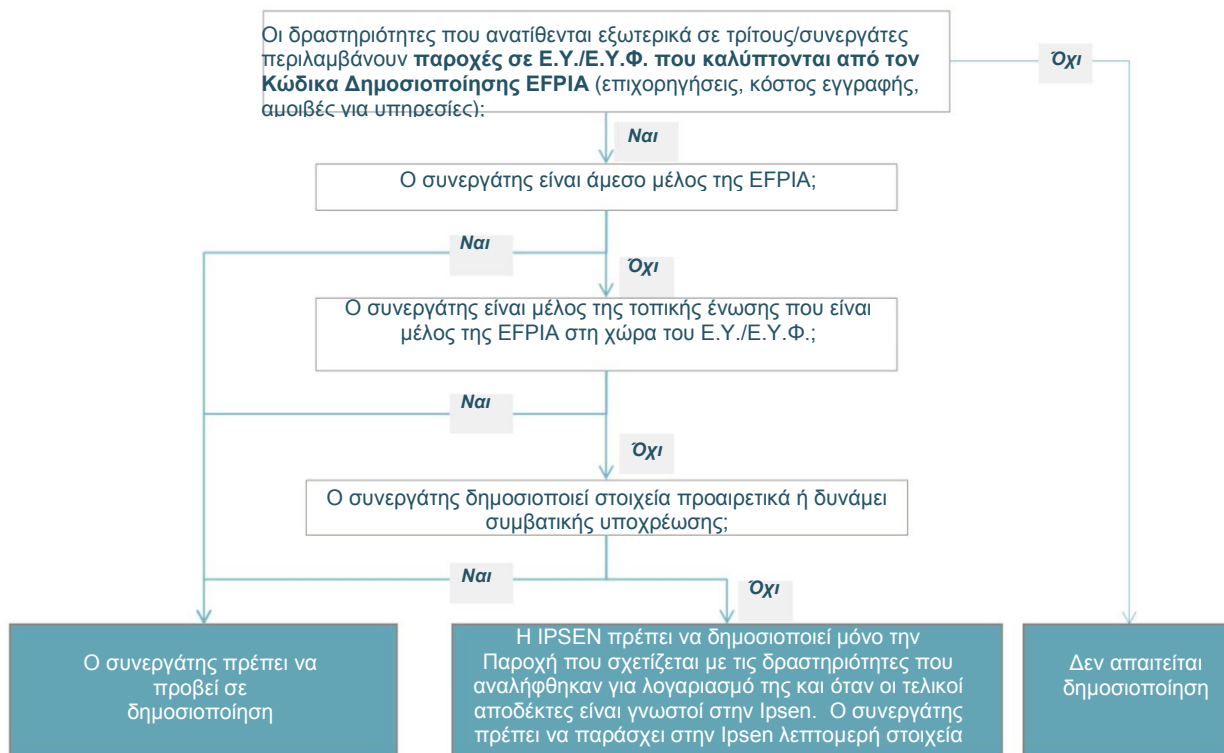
Οι δραστηριότητες που ανατίθενται εξωτερικά σε τρίτους/συνεργάτες περιλαμβάνουν **παροχές σε Ε.Υ./Ε.Υ.Φ. που καλύπτονται από τον Κώδικα Δημοσιοποίησης EFPIA** (επιχορηγήσεις, κόστος εγγραφής, αμοιβές για υπηρεσίες);

Όχι

Ναι

Ο συνεργάτης είναι άμεσο μέλος της EFPIA;

Ναι

Όχι

Ο συνεργάτης είναι μέλος της τοπικής ένωσης που είναι μέλος της EFPIA στη χώρα του Ε.Υ./Ε.Υ.Φ.;

Ναι

Όχι

Ο συνεργάτης δημοσιοποιεί στοιχεία προαιρετικά ή δυνάμει συμβατικής υποχρέωσης;

Ναι

Όχι

Ο συνεργάτης πρέπει να προβεί σε δημοσιοποίηση

Η IPSEN πρέπει να δημοσιοποιεί μόνο την Παροχή που σχετίζεται με τις δραστηριότητες που αναλήφθηκαν για λογαριασμό της και όταν οι τελικοί αποδέκτες είναι γνωστοί στην Ipsen. Ο συνεργάτης πρέπει να παράσχει στην Ipsen λεπτομερή στοιχεία

Δεν απαιτείται δημοσιοποίηση